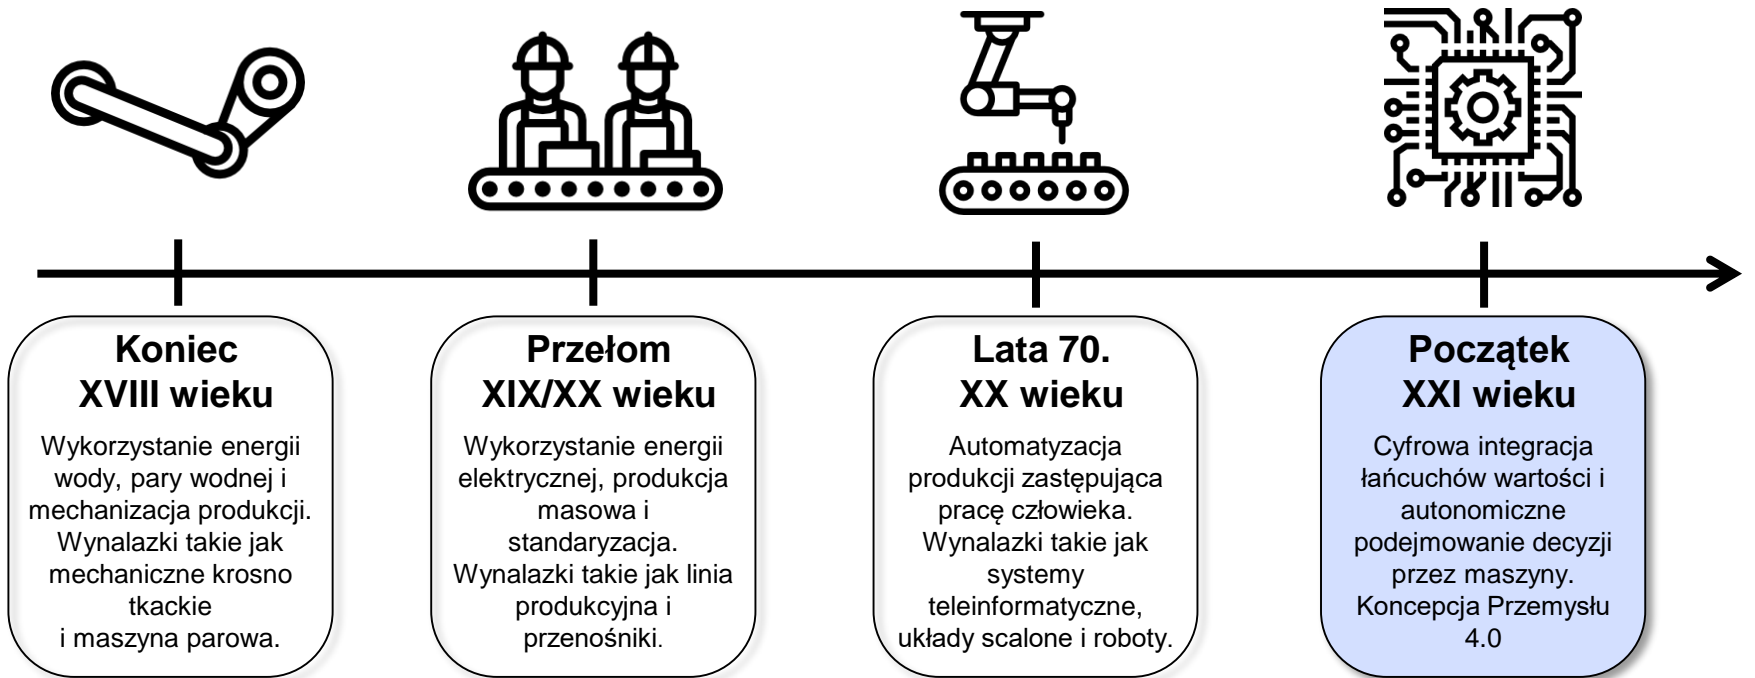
Koniec XVIII wieku

Wykorzystanie energii wody, pary wodnej i mechanizacja produkcji. Wynalazki takie jak mechaniczne krosno tkackie i maszyna parowa.

Przełom XIX/XX wieku

Wykorzystanie energii elektrycznej, produkcja masowa i standaryzacja. Wynalazki takie jak linia produkcyjna i przenośniki.

Lata 70. XX wieku

Automatyzacja produkcji zastępująca pracę człowieka. Wynalazki takie jak systemy teleinformatyczne, układy scalone i roboty.

Początek XXI wieku

Cyfrowa integracja łańcuchów wartości i autonomiczne podejmowanie decyzji przez maszyny. Koncepcja Przemysłu 4.0